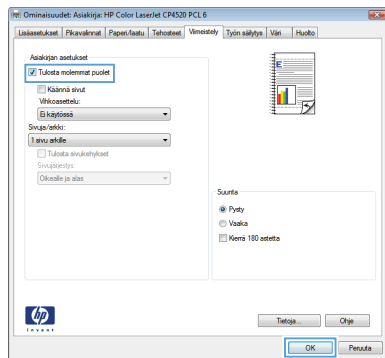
Ominaisuudet: Asiakirja: HP Color LaserJet CP4520 PCL 6

Lisäasetukset | Pikavalinnat | Paperi/laatu | Tehosteet | Viimeistely | Työn säilytys | Väri | Huolto

Asiakirjan asetukset
Tulosta molemmat puolet
Käännä sivut
Vihkoasettelu:
Ei käytössä
Sivuja/arkki:
1 sivu arkille
Tulosta sivukehykset
Sivujärjestys:
Oikealle ja alas

Suunta
Pysty
Vaaka
Kierrä 180 astetta

invent

Tietoja... | Ohje

OK | Peruuta